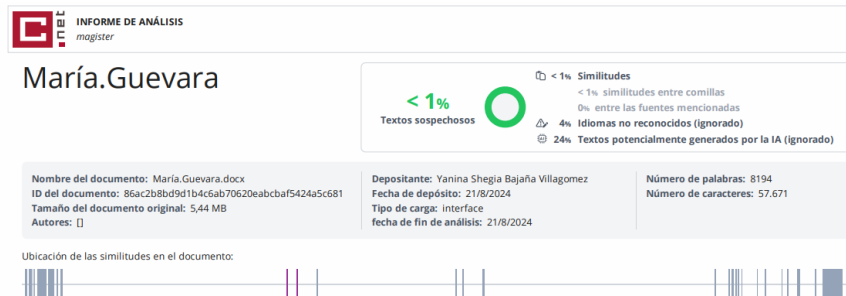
C.net INFORME DE ANÁLISIS
magister

María.Guevara

< 1% Textos sospechosos

< 1% Similitudes
< 1% similitudes entre comillas
0% entre las fuentes mencionadas
4% Idiomas no reconocidos (ignorado)
24% Textos potencialmente generados por la IA (ignorado)

Nombre del documento: María.Guevara.docx
ID del documento: 86ac2b8bd9d1b4c6ab70620eabcbaf5424a5c681
Tamaño del documento original: 5,44 MB
Autores: []

Depositante: Yanina Shegia Bajaña Villagomez
Fecha de depósito: 21/8/2024
Tipo de carga: interface
fecha de fin de análisis: 21/8/2024

Número de palabras: 8194
Número de caracteres: 57.671

Ubicación de las similitudes en el documento: